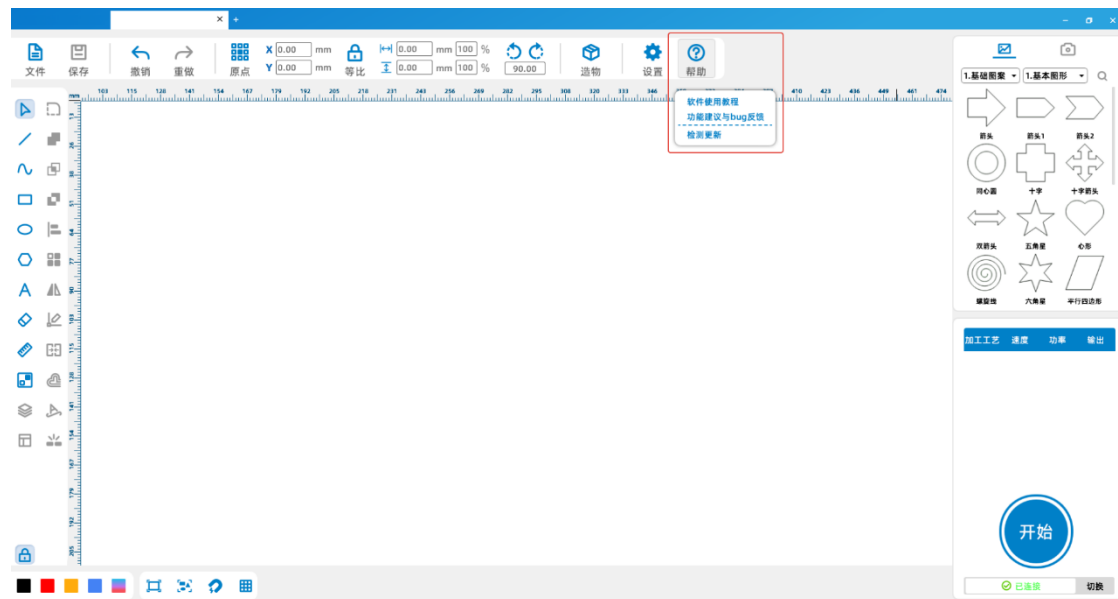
文件 保存 撤销 重做 原点 X 0.00 mm Y 0.00 mm 等比 0.00 mm 100 % 0.00 mm 100 % 90.00 造物 设置 帮助

软件使用教程
功能建议与bug反馈
检测更新

1.基础图案 1.基本图形

箭头 箭头1 箭头2
同心圆 十字 十字箭头
双箭头 五角星 心形
螺旋线 六角星 平行四边形

加工工艺 速度 功率 输出

开始

已连接 切换